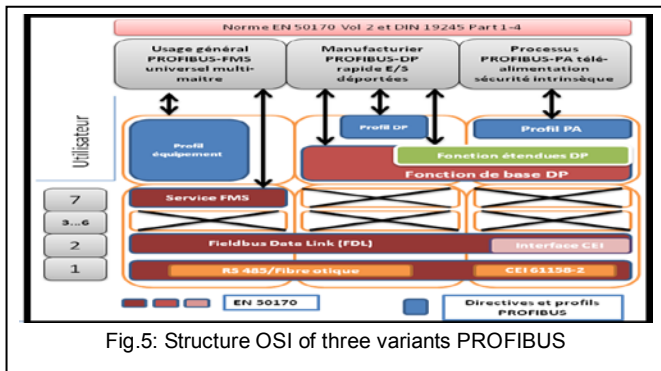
Norme EN 50170 Vol 2 et DIN 19245 Part 1-4

Usage général PROFIBUS-FMS universel multi-maitre

Manufacturier PROFIBUS-DP rapide E/S déportées

Processus PROFIBUS-PA télé-alimentation sécurité intrinsèque

Utilisateur

Profil équipement

Profil DP

Profil PA

Fonction étendues DP

Fonction de base DP

7

Service FMS

3...6

2

Fieldbus Data Link (FDL)

Interface CEI

1

RS 485/Fibre otique

CEI 61158-2

EN 50170

Directives et profils PROFIBUS

Fig.5: Structure OSI of three variants PROFIBUS